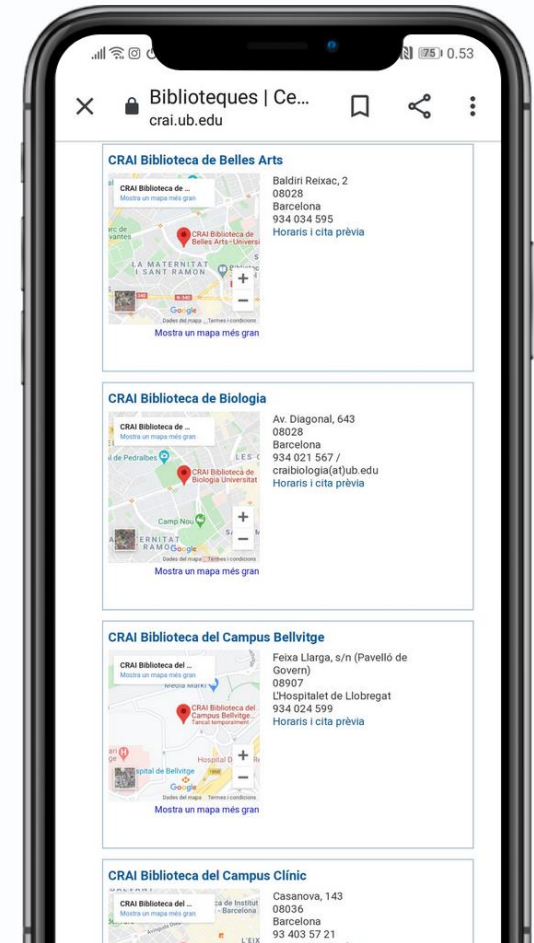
75 0.53

Biblioteques | Ce...
crai.ub.edu

CRAI Biblioteca de Belles Arts

CRAI Biblioteca de ...
Mostra un mapa més gran
CRAI Biblioteca de Belles Arts - Universi
LA MATERNITAT I SANT RAMON
Google
Dades del mapa Termes i condicions
Mostra un mapa més gran

Baldiri Reixac, 2
08028
Barcelona
934 034 595
Horaris i cita prèvia

CRAI Biblioteca de Biologia

CRAI Biblioteca de ...
Mostra un mapa més gran
de Pedralbes
CRAI Biblioteca de Biologia Universitat
Camp Nou
Google
Dades del mapa Termes i condicions
Mostra un mapa més gran

Av. Diagonal, 643
08028
Barcelona
934 021 567 /
craibiologia(at)ub.edu
Horaris i cita prèvia

CRAI Biblioteca del Campus Bellvitge

CRAI Biblioteca del ...
Mostra un mapa més gran
CRAI Biblioteca del Campus Bellvitge - Tancat temporalment
Hospital de Bellvitge
Google
Dades del mapa Termes i condicions
Mostra un mapa més gran

Feixa Llarga, s/n (Pavelló de Govern)
08907
L'Hospitalet de Llobregat
934 024 599
Horaris i cita prèvia

CRAI Biblioteca del Campus Clínic

CRAI Biblioteca del ...
Mostra un mapa més gran

Casanova, 143
08036
Barcelona
93 403 57 21